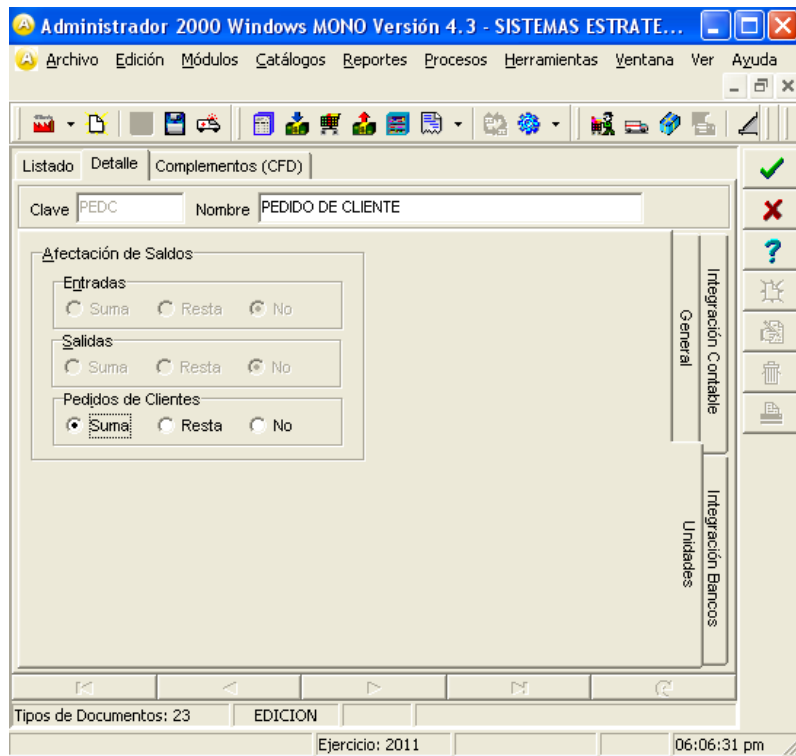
Administrador 2000 Windows MONO Versión 4.3 - SISTEMAS ESTRATE...

Archivo Edición Módulos Catálogos Reportes Procesos Herramientas Ventana Ver Ayuda

Listado Detalle Complementos (CFD)

Clave PEDC Nombre PEDIDO DE CLIENTE

Afectación de Saldos

Entradas
Suma Resta No

Salidas
Suma Resta No

Pedidos de Clientes
Suma Resta No

General

Integración Contable

Unidades

Integración Bancos

Tipos de Documentos: 23 EDICION

Ejercicio: 2011 06:06:31 pm